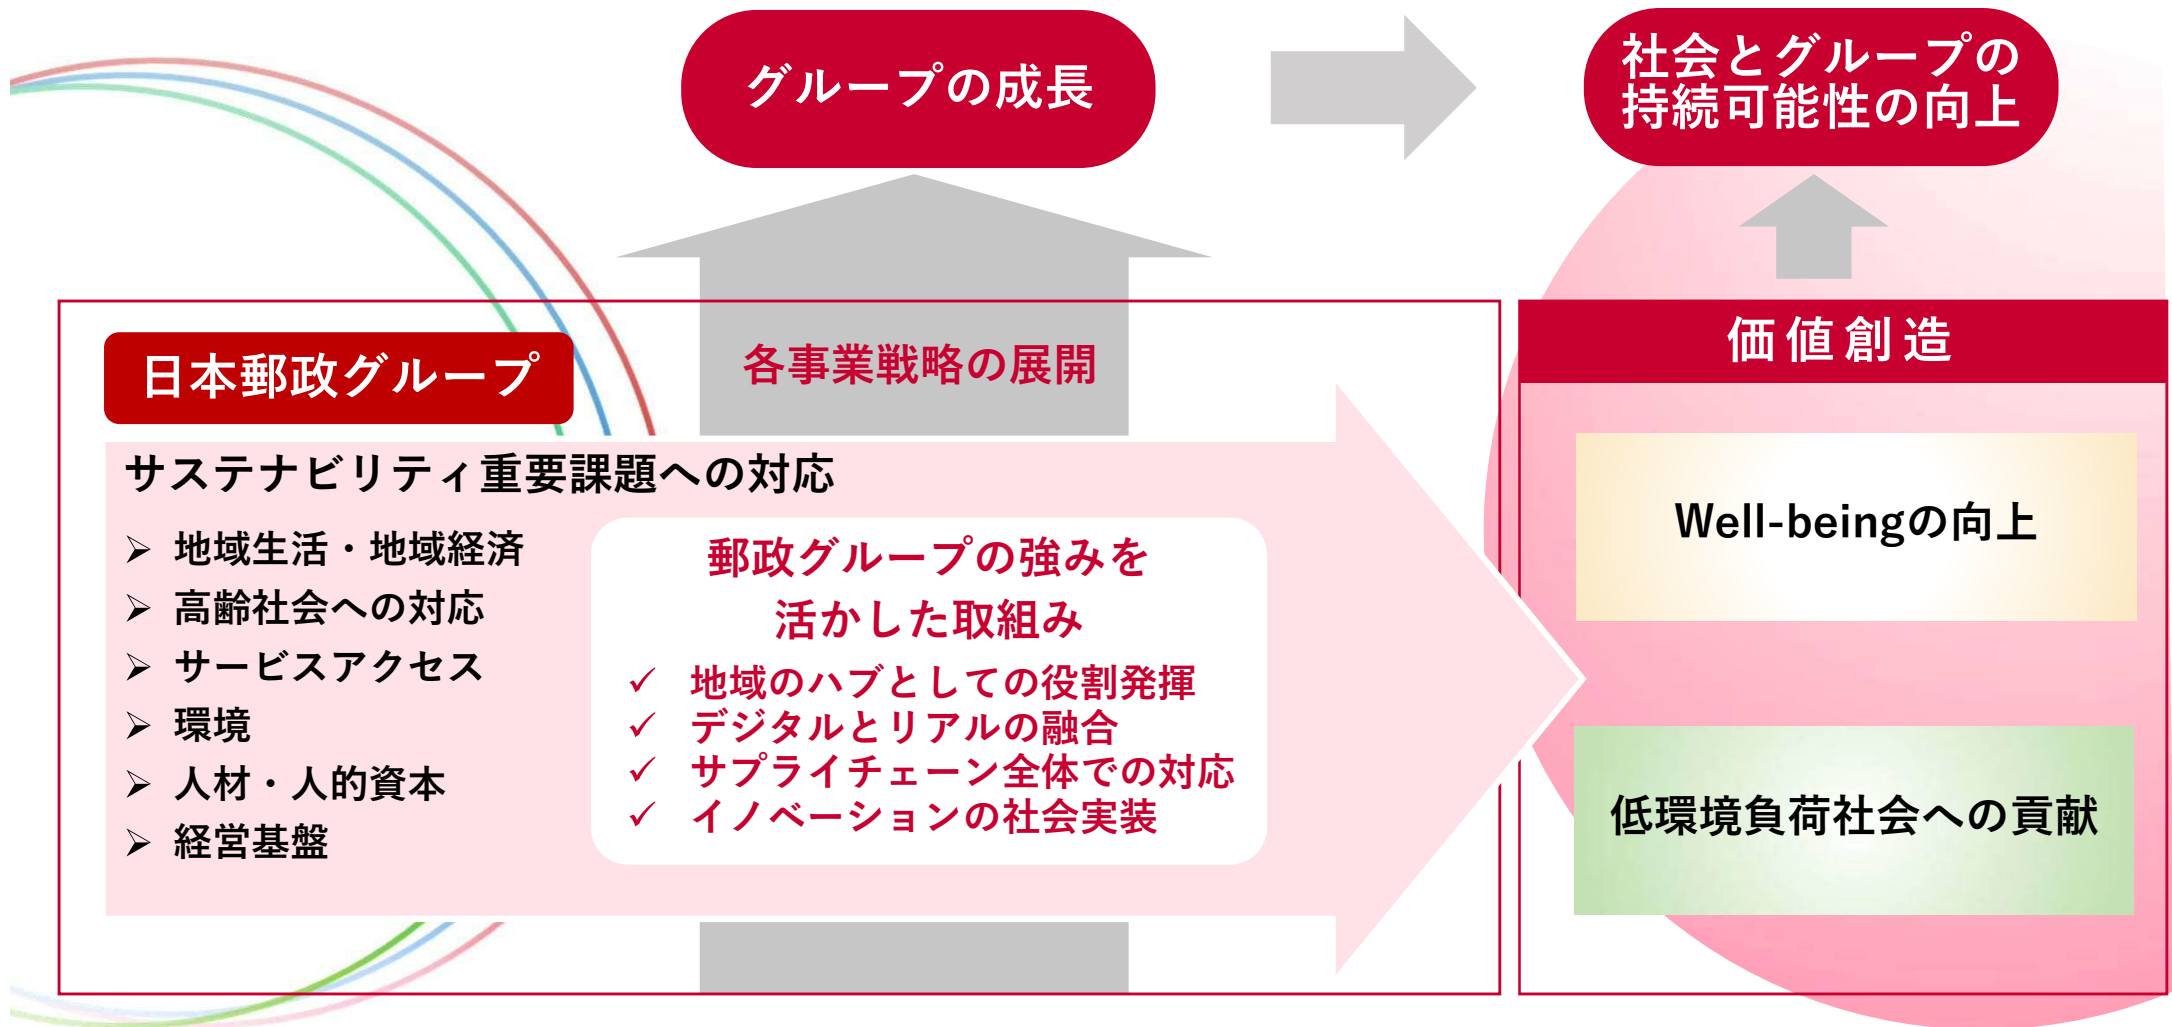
グループの成長

社会とグループの持続可能性の向上

日本郵政グループ

各事業戦略の展開

サステナビリティ重要課題への対応

➢ 地域生活・地域経済
➢ 高齢社会への対応
➢ サービスアクセス
➢ 環境
➢ 人材・人的資本
➢ 経営基盤

郵政グループの強みを活かした取組み

✓ 地域のハブとしての役割発揮
✓ デジタルとリアルの融合
✓ サプライチェーン全体での対応
✓ イノベーションの社会実装

価値創造

Well-beingの向上

低環境負荷社会への貢献